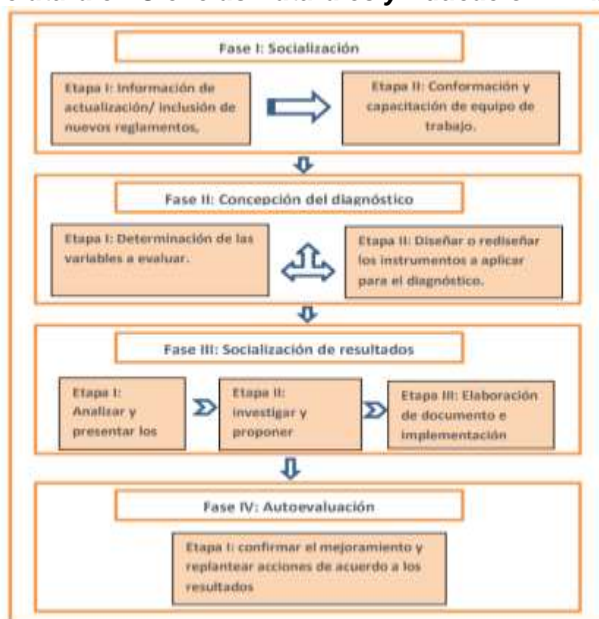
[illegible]

Fase I: Socialización

Etapa I: Información de actualización/ inclusión de nuevos reglamentos,

Etapa II: Conformación y capacitación de equipo de trabajo.

Fase II: Concepción del diagnóstico

Etapa I: Determinación de las variables a evaluar.

Etapa II: Diseñar o rediseñar los instrumentos a aplicar para el diagnóstico.

Fase III: Socialización de resultados

Etapa I: Analizar y presentar los

Etapa II: investigar y proponer

Etapa III: Elaboración de documento e implementación

Fase IV: Autoevaluación

Etapa I: confirmar el mejoramiento y replantear acciones de acuerdo a los resultados